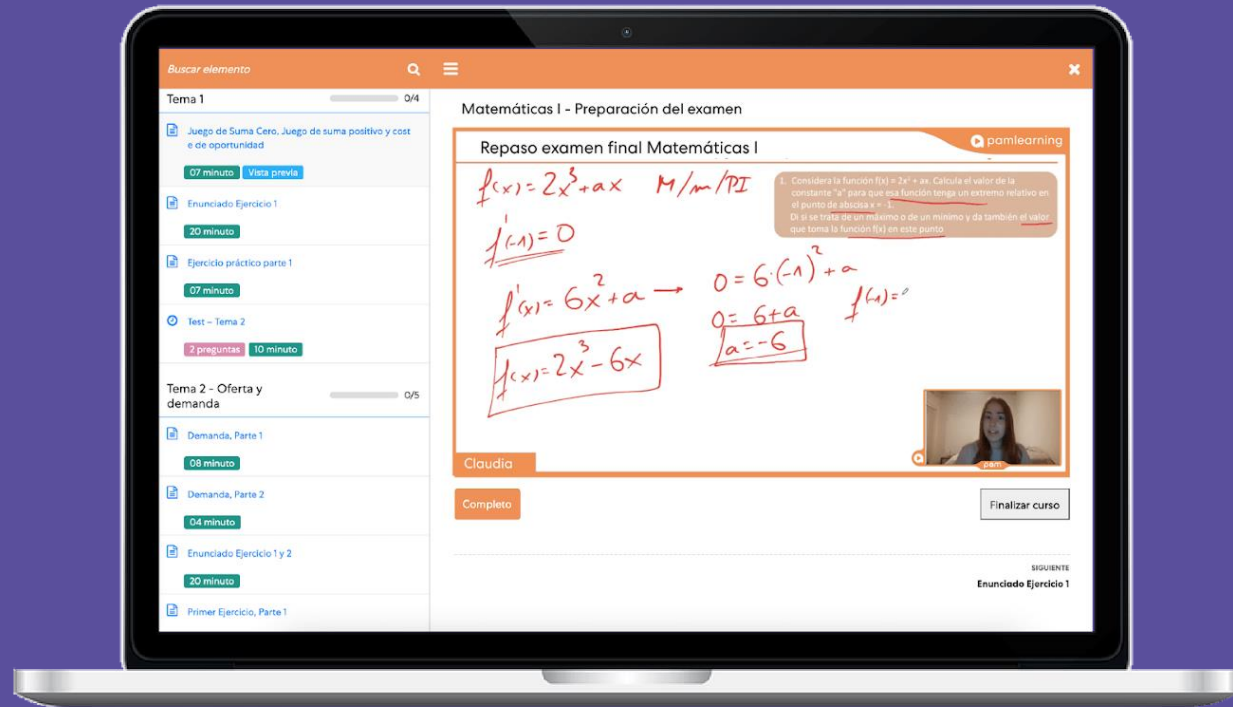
Buscar elemento

Tema 1 0/4

Juego de Suma Cero, Juego de suma positivo y cost e de oportunidad

07 minuto Vista previa

Enunciado Ejercicio 1

20 minuto

Ejercicio práctico parte 1

07 minuto

Test – Tema 2

2 preguntas 10 minuto

Tema 2 - Oferta y demanda 0/5

Demanda, Parte 1

08 minuto

Demanda, Parte 2

04 minuto

Enunciado Ejercicio 1 y 2

20 minuto

Primer Ejercicio, Parte 1

Matemáticas I - Preparación del examen

Repaso examen final Matemáticas I

pamlearning

$f(x) = 2x^3 + ax$ M/m/PI

1. Considera la función $f(x) = 2x^3 + ax$. Calcula el valor de la constante "a" para que esa función tenga un extremo relativo en el punto de abscisa x = -1.
Di si se trata de un máximo o de un mínimo y da también el valor que toma la función f(x) en este punto

$f'(-1) = 0$

$f'(x) = 6x^2 + a$ → $0 = 6\cdot(-1)^2 + a$

$0 = 6 + a$

$a = -6$

$f(-1) = 0$

$f(x) = 2x^3 - 6x$

Claudia

pam

Completo

Finalizar curso

SIGUIENTE

Enunciado Ejercicio 1